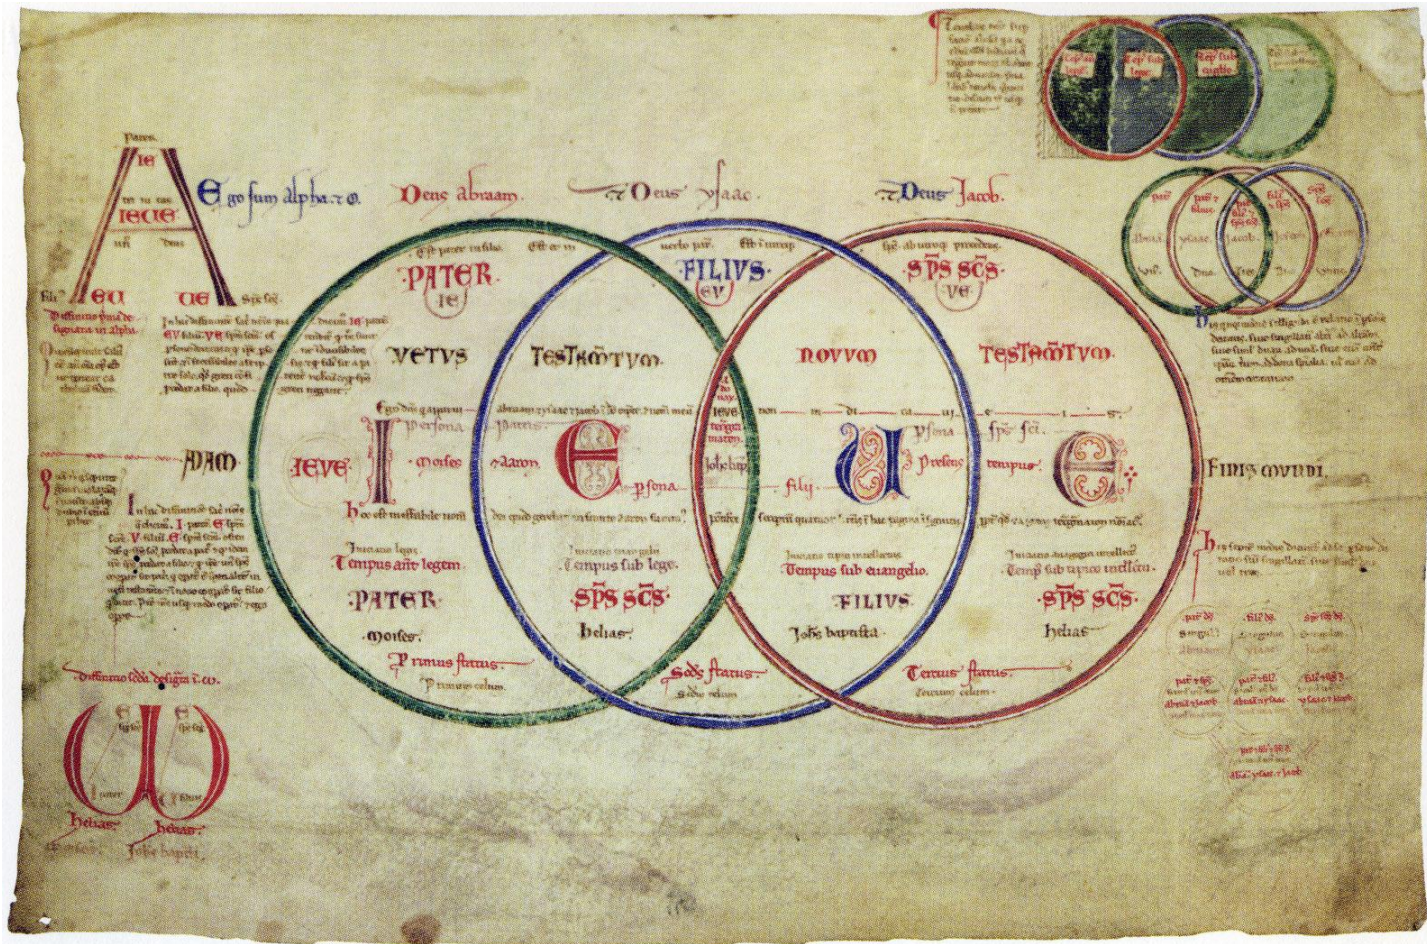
Pater
IE
IEVE
Ego sum alpha et ω.
Deus abraam
Deus ysaac
Deus Jacob
EU
UE
PATER
IE
FILIUS
EU
SPS SCS
UE
VETUS
TESTAMTUM
NOVUM
TESTAMTUM
ADAM
IEUE
I
E
U
E
FINIS MUNDI
persona
Moises
Aaron
persona
filij
psona
Presens
tempus
Hoc est ineffabile nomen
Tempus ante legem
Tempus sub lege
Tempus sub euangelio
PATER
SPS SCS
FILIUS
SPS SCS
Moises
helias
Johs baptista
helias
Primus status
Primus celum
Sedus status
Scdm celum
Tercius status
Tercium celum
helias
helias
Johs bapti
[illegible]